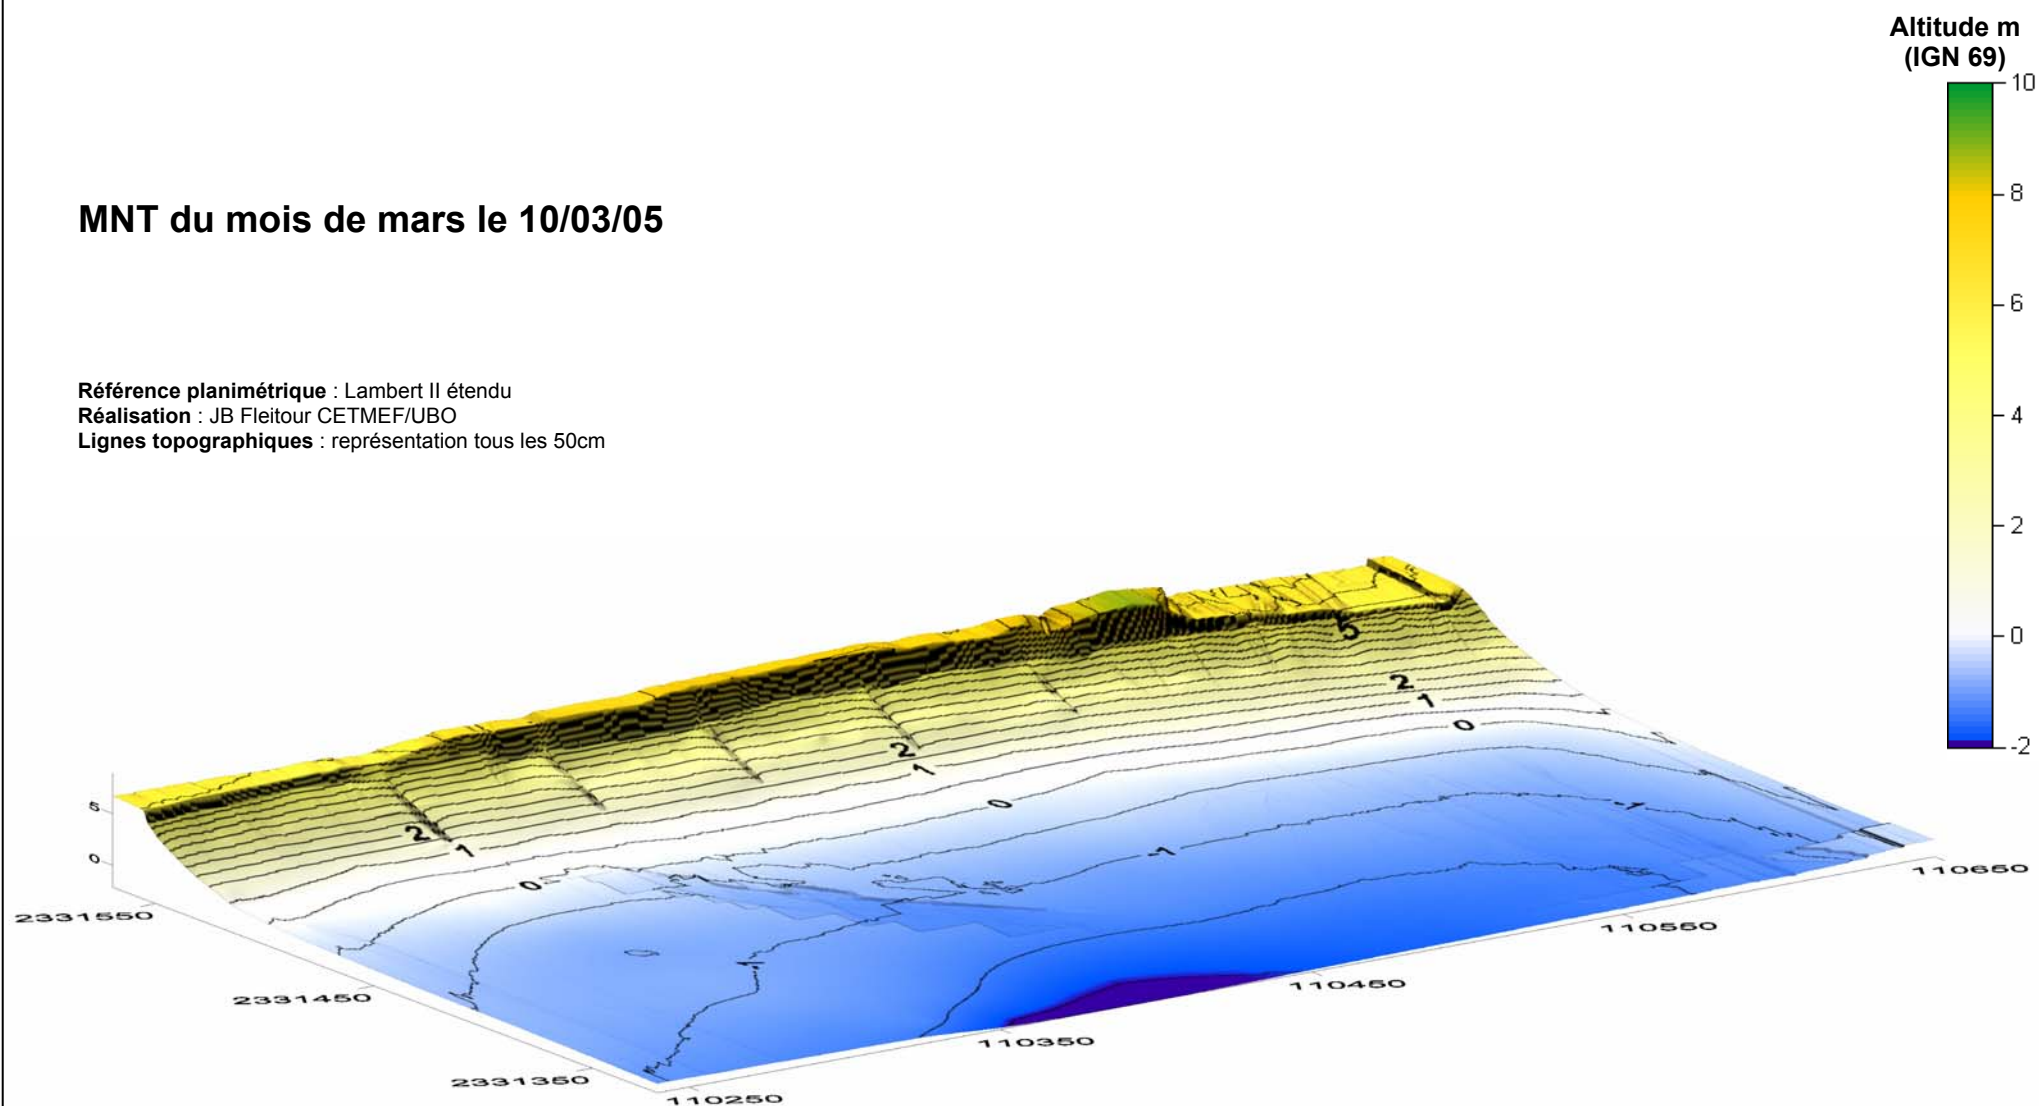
Altitude m
(IGN 69)

10
8
6
4
2
0
-2

MNT du mois de mars le 10/03/05

**Référence planimétrique** : Lambert II étendu
**Réalisation** : JB Fleitour CETMEF/UBO
**Lignes topographiques** : représentation tous les 50cm

5
0
5
2
1
0
2
1
0
-1
2
1
0
-1
-1

2331550
2331450
2331350
110250
110350
110450
110550
110650